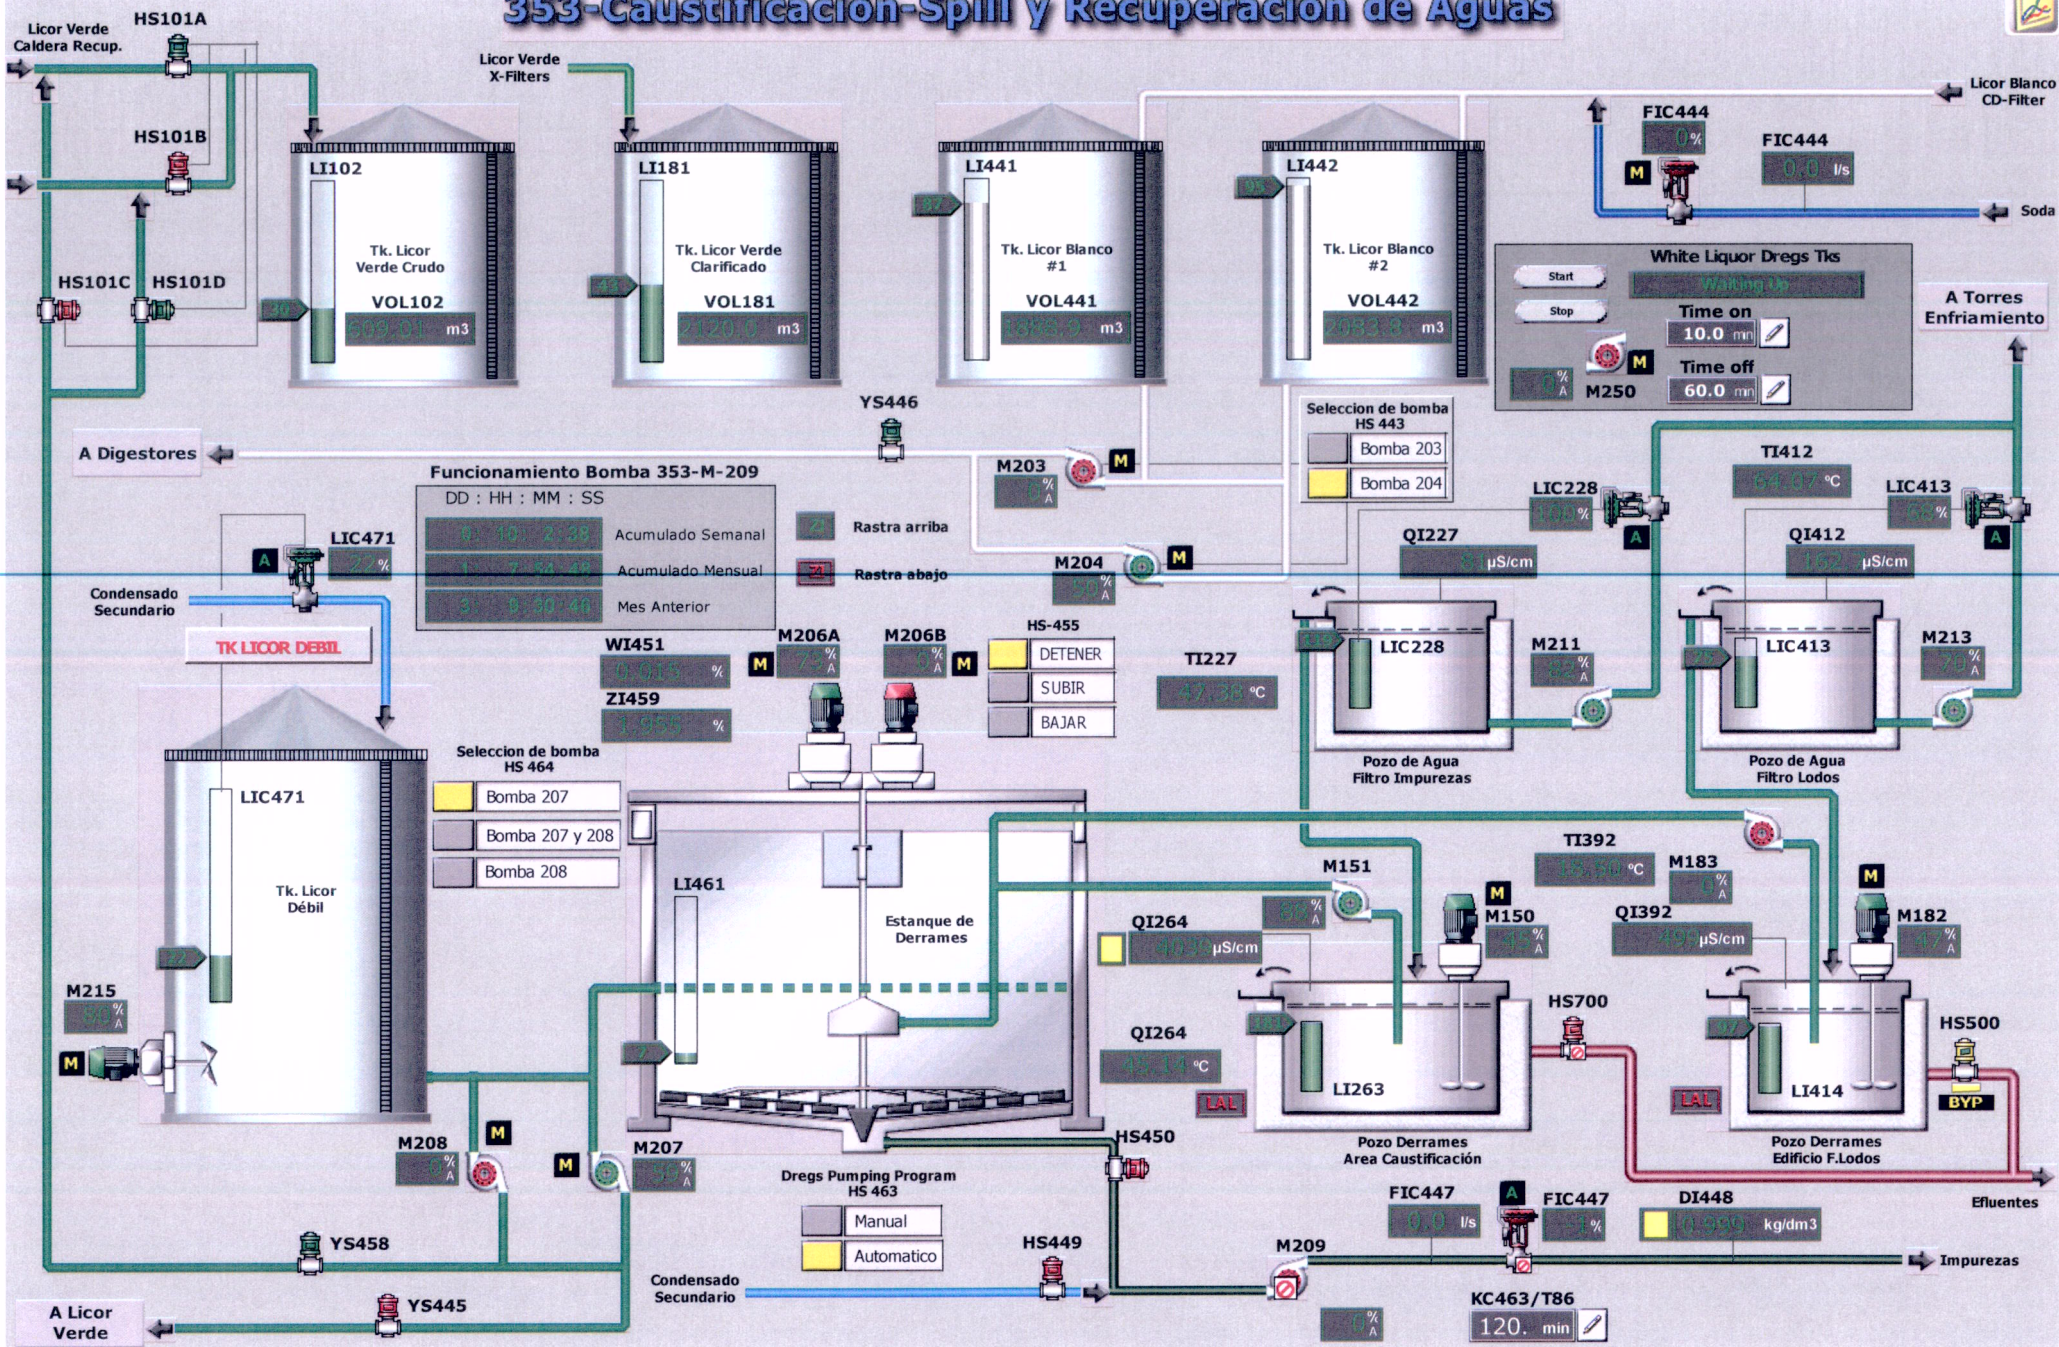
353-Caustificación-Spill y Recuperación de Aguas

Licor Verde Caldera Recup.
HS101A
HS101B
HS101C
HS101D
Licor Verde X-Filters
LI102
Tk. Licor Verde Crudo
VOL102
m3
LI181
Tk. Licor Verde Clarificado
VOL181
m3
LI441
Tk. Licor Blanco #1
VOL441
m3
LI442
Tk. Licor Blanco #2
VOL442
m3
FIC444
%
FIC444
l/s
Licor Blanco CD-Filter
M
Soda
White Liquor Dregs Tks
Start
Stop
Waiting On
Time on
10.0 min
Time off
60.0 min
M
M250
%
A
A Torres Enfriamiento
A Digestores
YS446
M203
M
%
A
Seleccion de bomba HS 443
Bomba 203
Bomba 204
TI412
°C
LIC228
%
A
LIC413
%
A
Funcionamiento Bomba 353-M-209
DD : HH : MM : SS
Acumulado Semanal
Acumulado Mensual
Mes Anterior
Rastra arriba
Rastra abajo
M204
M
%
A
QI227
µS/cm
QI412
µS/cm
A
LIC471
%
Condensado Secundario
TK LICOR DEBIL
WI451
%
ZI459
%
M206A
M
%
A
M206B
%
A
M
HS-455
DETENER
SUBIR
BAJAR
TI227
°C
LIC228
M211
%
A
LIC413
M213
%
A
Pozo de Agua Filtro Impurezas
Pozo de Agua Filtro Lodos
Seleccion de bomba HS 464
Bomba 207
Bomba 207 y 208
Bomba 208
LIC471
Tk. Licor Débil
LI461
Estanque de Derrames
TI392
°C
M183
%
A
M
M151
%
A
M
M150
%
A
QI264
µS/cm
QI392
µS/cm
M182
%
A
M215
%
A
M
HS700
HS500
QI264
°C
LAL
LI263
LAL
LI414
BYP
M208
%
A
M
M
M207
%
A
HS450
Pozo Derrames Area Caustificación
Pozo Derrames Edificio F.Lodos
Efluentes
Dregs Pumping Program HS 463
Manual
Automatico
FIC447
l/s
A
FIC447
%
DI448
kg/dm3
YS458
HS449
M209
Impurezas
Condensado Secundario
A Licor Verde
YS445
%
A
KC463/T86
120. min